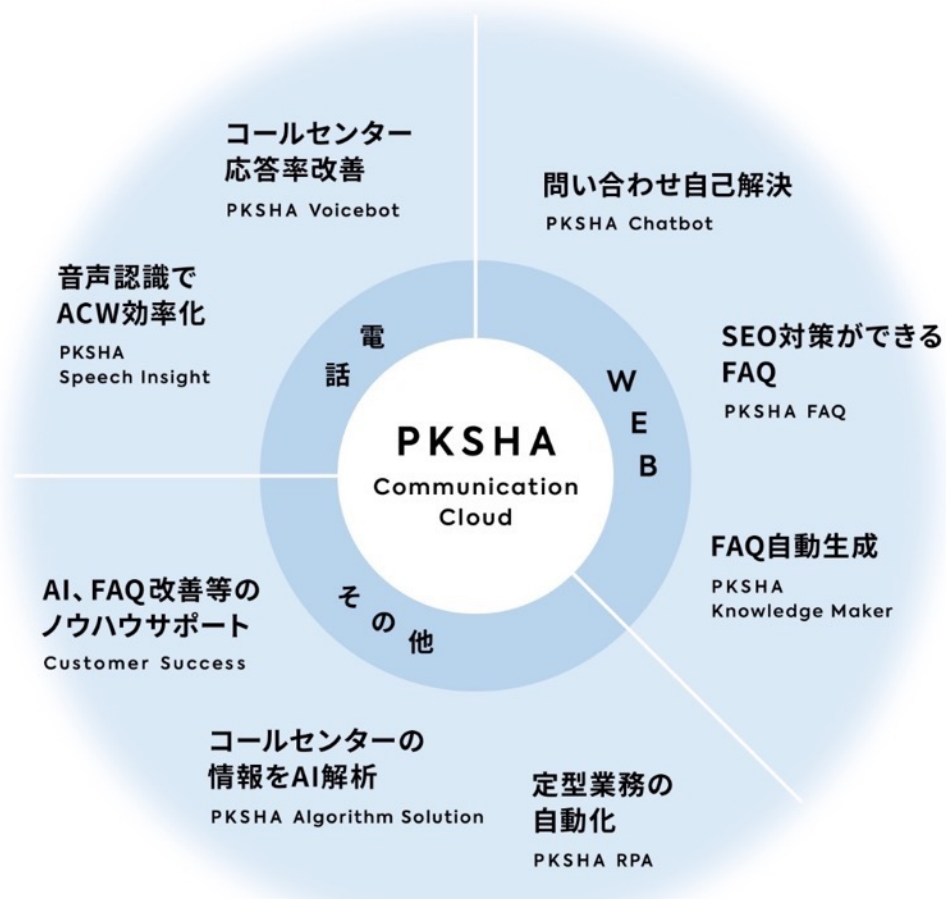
コールセンター
応答率改善
PKSHA Voicebot

問い合わせ自己解決
PKSHA Chatbot

音声認識で
ACW効率化
PKSHA
Speech Insight

SEO対策ができる
FAQ
PKSHA FAQ

電話

WEB

PKSHA
Communication
Cloud

FAQ自動生成
PKSHA
Knowledge Maker

AI、FAQ改善等の
ノウハウサポート
Customer Success

その他

コールセンターの
情報をAI解析
PKSHA Algorithm Solution

定型業務の
自動化
PKSHA RPA